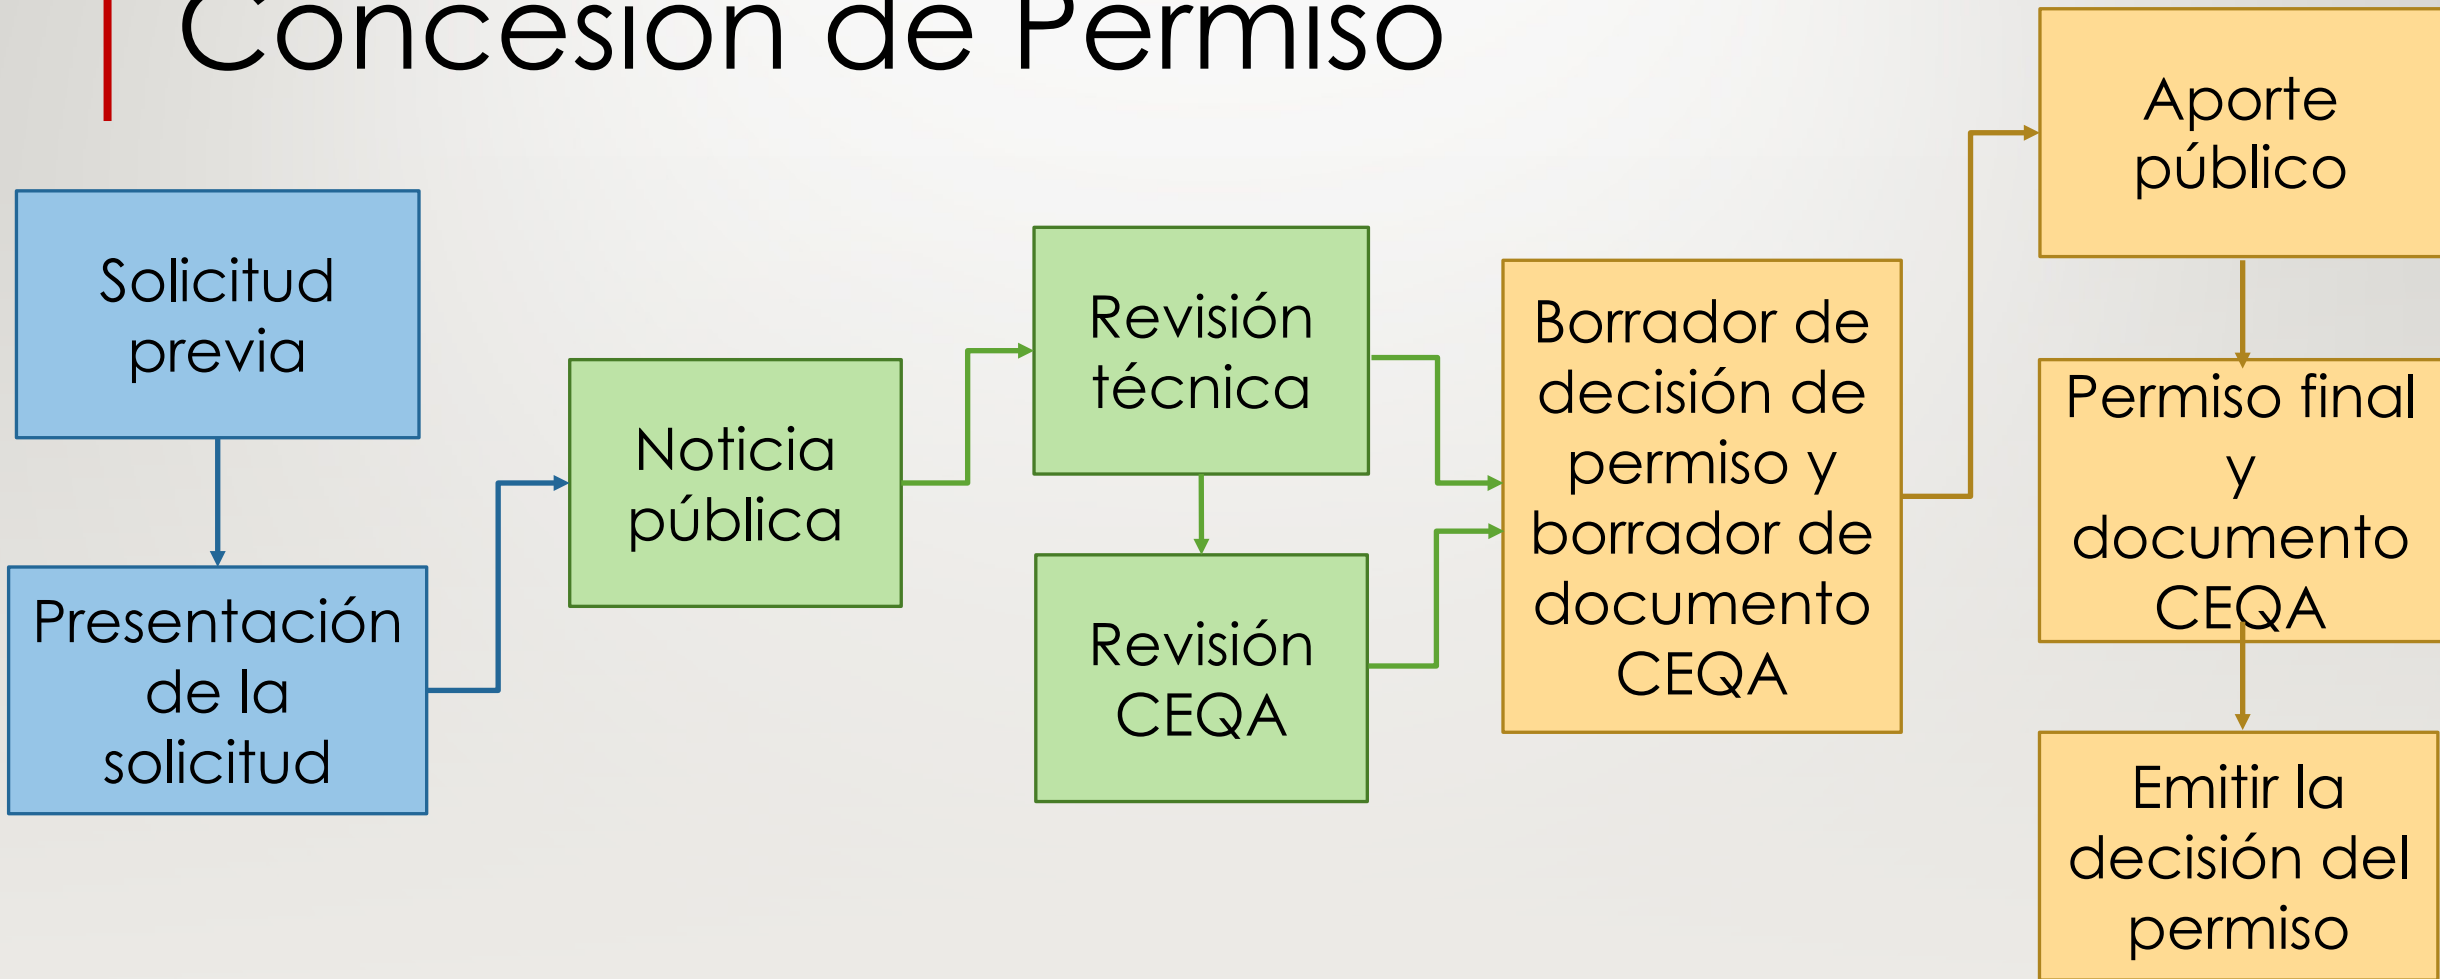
Concesión de Permiso

Solicitud previa

Presentación de la solicitud

Noticia pública

Revisión técnica

Revisión CEQA

Borrador de decisión de permiso y borrador de documento CEQA

Aporte público

Permiso final y documento CEQA

Emitir la decisión del permiso